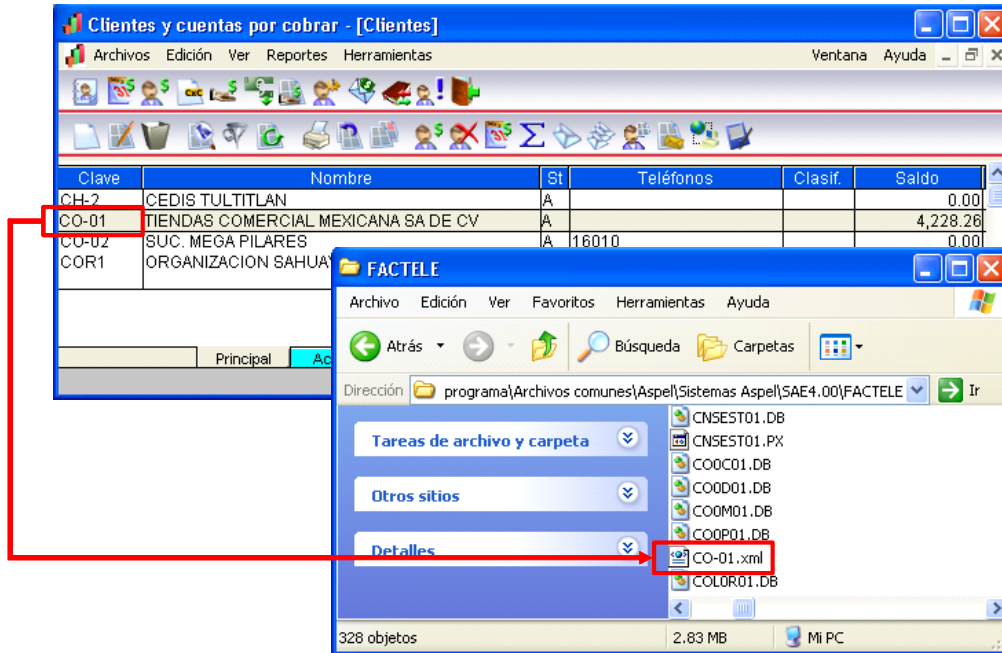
Clientes y cuentas por cobrar - [Clientes]

Archivos Edición Ver Reportes Herramientas Ventana Ayuda

| Clave | Nombre | St | Teléfonos | Clasif. | Saldo |
|---|---|---|---|---|---|
| CH-2 | CEDIS TULTITLAN | A | | | 0.00 |
| CO-01 | TIENDAS COMERCIAL MEXICANA SA DE CV | A | | | 4,228.26 |
| CO-02 | SUC. MEGA PILARES | A | 16010 | | 0.00 |
| COR1 | ORGANIZACION SAHUAY | | | | |

Principal Ac

FACTELE

Archivo Edición Ver Favoritos Herramientas Ayuda

Atrás Búsqueda Carpetas

Dirección programa\Archivos comunes\Aspel\Sistemas Aspel\SAE4.00\FACTELE Ir

Tareas de archivo y carpeta

Otros sitios

Detalles

CNSEST01.DB
CNSEST01.PX
CO0C01.DB
CO0D01.DB
CO0M01.DB
CO0P01.DB
CO-01.xml
COL0R01.DB

328 objetos 2.83 MB Mi PC